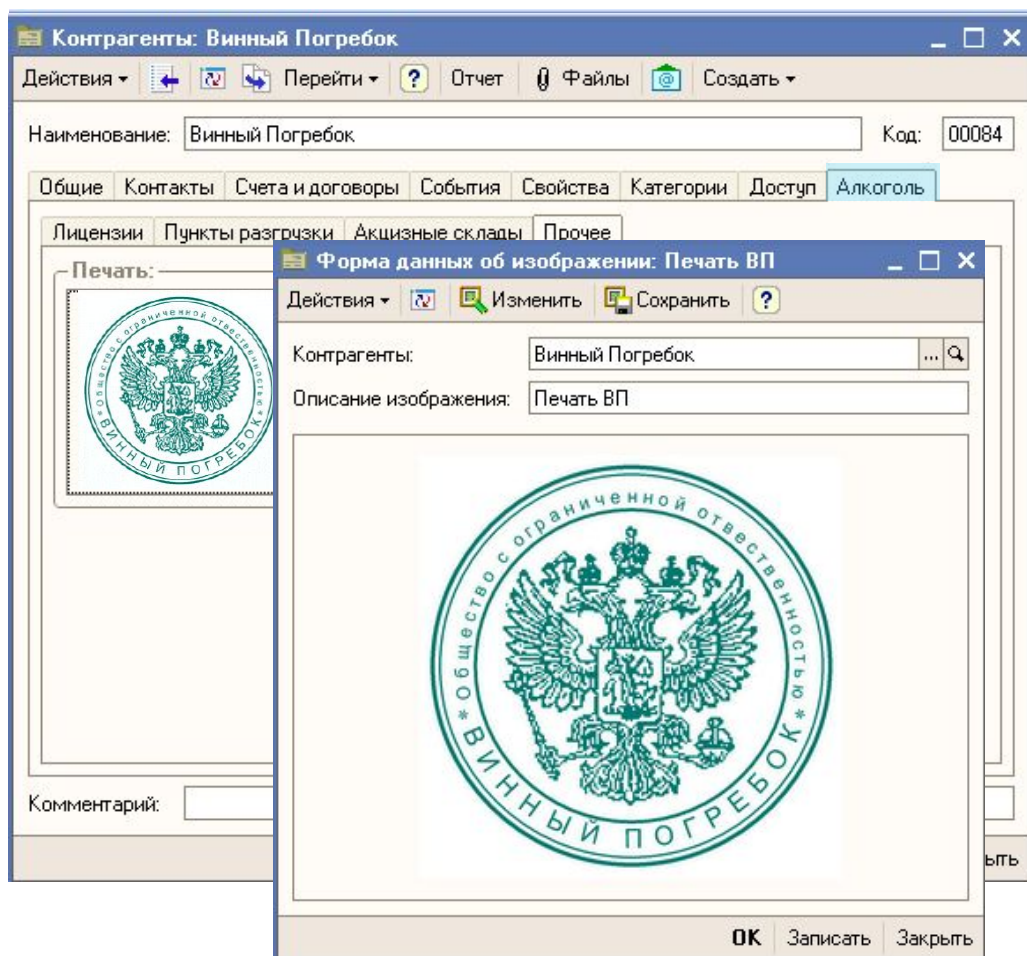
Контрагенты: Винный Погребок

Действия ▾ Перейти ▾ ? Отчет Файлы Создать ▾

Наименование: Винный Погребок Код: 00084

Общие Контакты Счета и договоры События Свойства Категории Доступ Алкоголь

Лицензии Пункты разгрузки Акцизные склады Прочее

Печать:

общество с ограниченной ответственностью
ВИННЫЙ ПОГРЕБОК

Комментарий:

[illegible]ыть

Форма данных об изображении: Печать ВП

Действия ▾ Изменить Сохранить ?

Контрагенты: Винный Погребок

Описание изображения: Печать ВП

общество с ограниченной ответственностью
ВИННЫЙ ПОГРЕБОК

OK Записать Закрыть